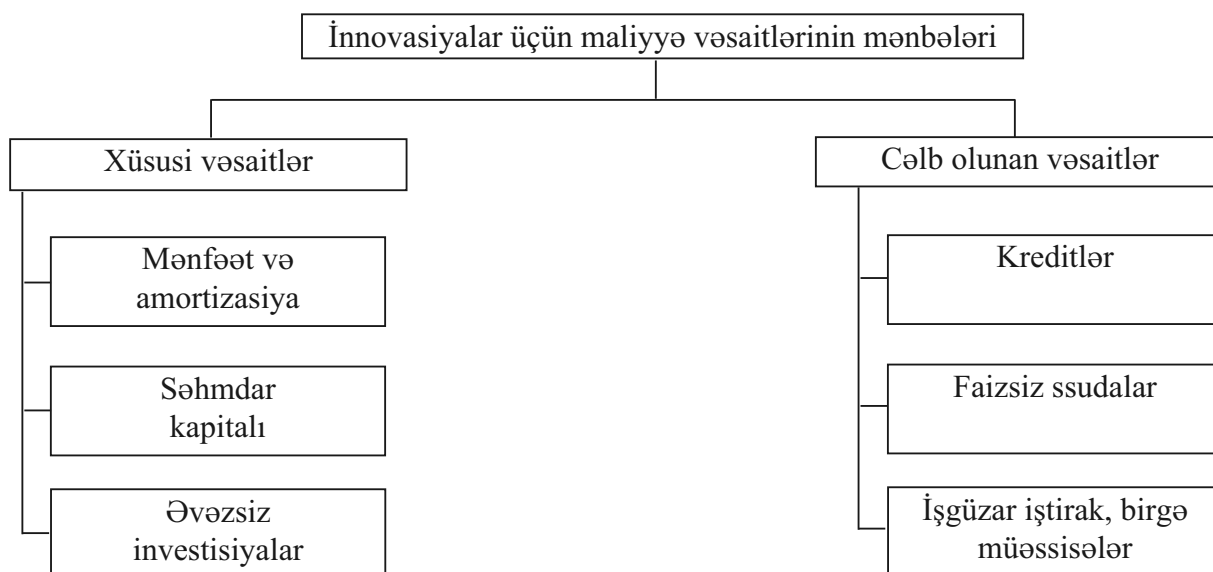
İnnovasiyalar üçün maliyyə vəsaitlərinin mənbələri

Xüsusi vəsaitlər

Mənfəət və amortizasiya

Səhmdar kapitalı

Əvəzsiz investisiyalar

Cəlb olunan vəsaitlər

Kreditlər

Faizsiz ssudalar

İşgüzar iştirak, birgə müəssisələr